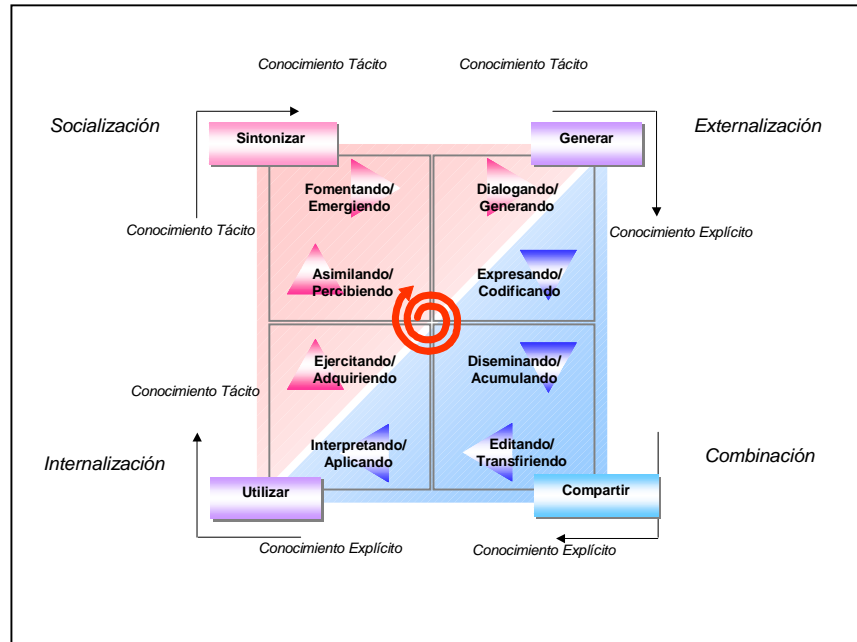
Conocimiento Tácito

Conocimiento Tácito

Socialización

Sintonizar

Generar

Externalización

Fomentando/ Emergiendo

Dialogando/ Generando

Conocimiento Tácito

Conocimiento Explícito

Asimilando/ Percibiendo

Expresando/ Codificando

Ejercitando/ Adquiriendo

Diseminando/ Acumulando

Conocimiento Tácito

Interpretando/ Aplicando

Editando/ Transfiriendo

Internalización

Combinación

Utilizar

Compartir

Conocimiento Explícito

Conocimiento Explícito